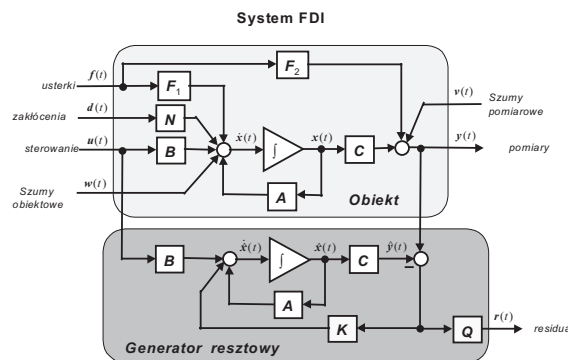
System FDI

usterki $\boldsymbol{f}(t)$
zakłócenia $\boldsymbol{d}(t)$
sterowanie $\boldsymbol{u}(t)$
Szumy obiektowe $\boldsymbol{w}(t)$

$\boldsymbol{F}_1$
$\boldsymbol{F}_2$
$\boldsymbol{N}$
$\boldsymbol{B}$
$\dot{\boldsymbol{x}}(t)$
$\int$
$\boldsymbol{x}(t)$
$\boldsymbol{C}$
$\boldsymbol{A}$
$\boldsymbol{v}(t)$
Szumy pomiarowe
$\boldsymbol{y}(t)$
pomiary
Obiekt

$\boldsymbol{B}$
$\dot{\hat{\boldsymbol{x}}}(t)$
$\int$
$\hat{\boldsymbol{x}}(t)$
$\boldsymbol{C}$
$\hat{\boldsymbol{y}}(t)$
$-$
$\boldsymbol{A}$
$\boldsymbol{K}$
$\boldsymbol{Q}$
$\boldsymbol{r}(t)$
residua
Generator resztowy